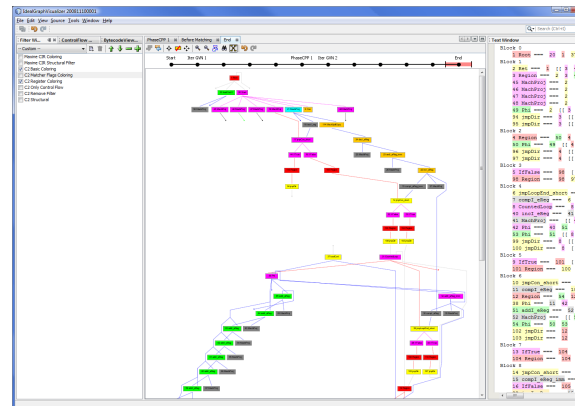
IdealGraphVisualizer 200811100001

File Edit View Source Tools Window Help

Search (Ctrl+I)

Filter W... ControlFlow... Bytecodes View...

PhaseCFG 1 Before Matching End

Text Window

-- Custom --

Hexane CIR Coloring
Hexane CIR Structural Filter
C2 Basic Coloring
C2 Matcher Flags Coloring
C2 Register Coloring
C2 Only Control Flow
C2 Remove Filter
C2 Structural

Start Iter GVN 1 PhaseCFG 1 Iter GVN 2 End

Block 0
1 Root === 
2 Con === 
Block 1
3 Region === 
43 MachProj === 
44 MachProj === 
46 MachProj === 
47 MachProj === 
48 MachProj === 
49 Phi === 
32 jmpDir === 
35 jmpDir === 
Block 2
4 Region === 
45 Phi === 
34 jmpDir === 
67 jmpDir === 
Block 3
5 IfFalse === 
98 Region === 
Block 4
6 jmpLoopEnd_short ===
7 compI_eReg === 
8 CountedLoop === 
9 incI_eReg === 
41 MachProj === 
42 Phi === 
51 Phi === 
99 jmpDir === 
100 jmpDir === 
Block 5
9 IfTrue === 
101 Region === 
Block 6
10 jmpCon_short ===
11 compI_eReg === 
12 Region === 
36 Phi === 
51 addI_eReg === 
52 MachProj === 
54 Phi === 
102 jmpDir === 
103 jmpDir === 
Block 7
13 IfTrue === 
104 Region === 
Block 8
14 jmpCon_short ===
15 compI_eReg_imm ===
16 IfFalse ===